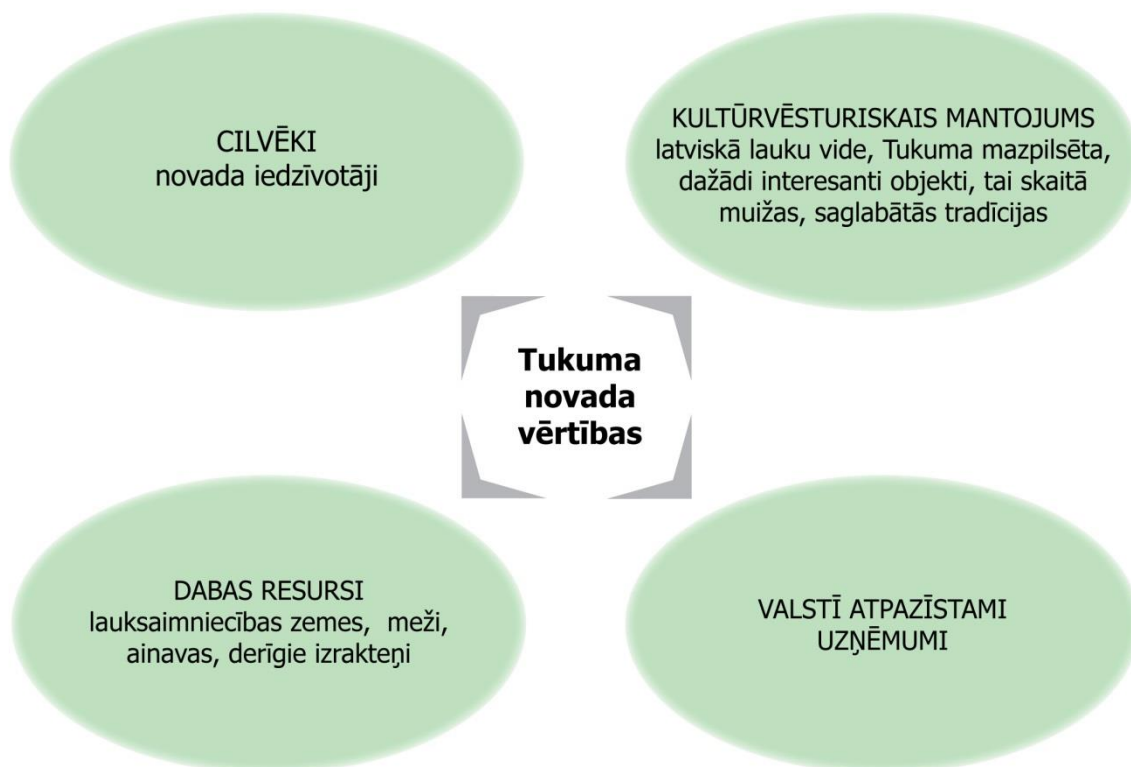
CILVĒKI
novada iedzīvotāji

KULTŪRVĒSTURISKAIS MANTOJUMS
latviskā lauku vide, Tukuma mazpilsēta, dažādi interesanti objekti, tai skaitā muižas, saglabātās tradīcijas

Tukuma novada vērtības

DABAS RESURSI
lauksaimniecības zemes, meži, ainavas, derīgie izrakteņi

VALSTĪ ATPAZĪSTAMI UZŅĒMUMI